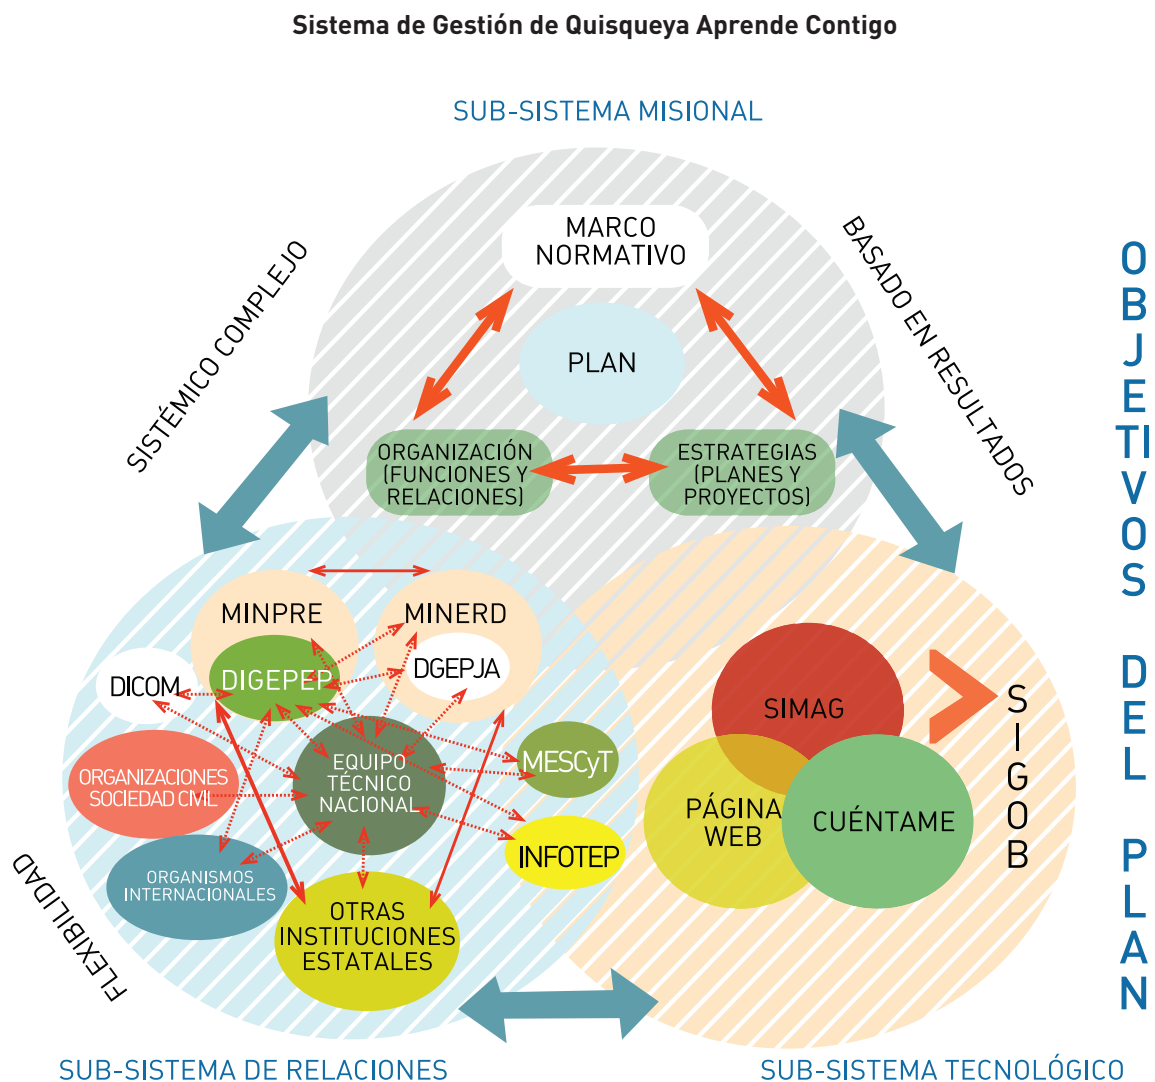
Sistema de Gestión de Quisqueya Aprende Contigo

SUB-SISTEMA MISIONAL

SISTÉMICO COMPLEJO

BASADO EN RESULTADOS

MARCO NORMATIVO

PLAN

ORGANIZACIÓN (FUNCIONES Y RELACIONES)

ESTRATEGIAS (PLANES Y PROYECTOS)

OBJETIVOS DEL PLAN

MINPRE

MINERD

DIGEPEP

DGEPJA

DICOM

EQUIPO TÉCNICO NACIONAL

MESCyT

ORGANIZACIONES SOCIEDAD CIVIL

INFOTEP

ORGANISMOS INTERNACIONALES

OTRAS INSTITUCIONES ESTATALES

FLEXIBILIDAD

SIMAG

PÁGINA WEB

CUÉNTAME

SIGOB

SUB-SISTEMA DE RELACIONES

SUB-SISTEMA TECNOLÓGICO